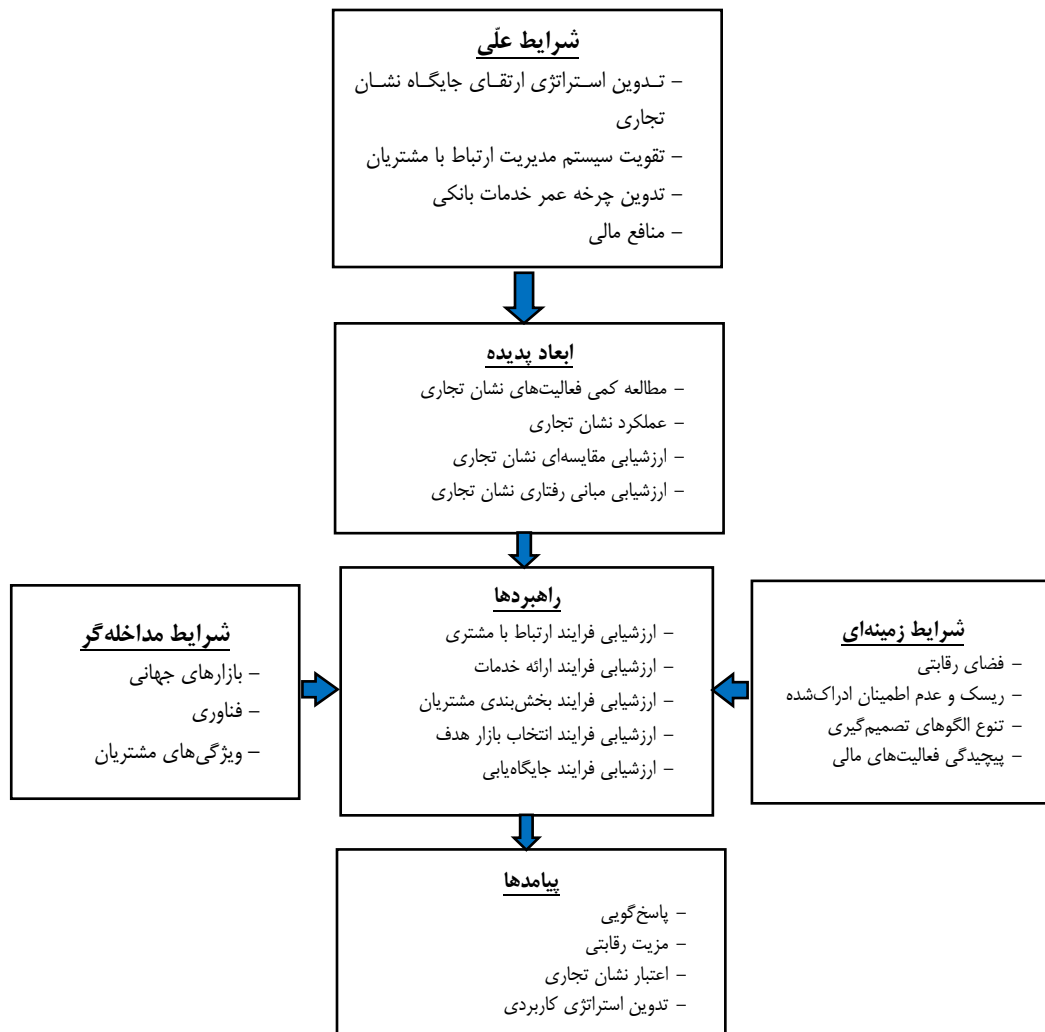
شرایط علّی
– تدوین استراتژی ارتقای جایگاه نشان تجاری
– تقویت سیستم مدیریت ارتباط با مشتریان
– تدوین چرخه عمر خدمات بانکی
– منافع مالی

ابعاد پدیده
– مطالعه کمی فعالیت‌های نشان تجاری
– عملکرد نشان تجاری
– ارزشیابی مقایسه‌ای نشان تجاری
– ارزشیابی مبانی رفتاری نشان تجاری

شرایط مداخله‌گر
– بازارهای جهانی
– فناوری
– ویژگی‌های مشتریان

راهبردها
– ارزشیابی فرایند ارتباط با مشتری
– ارزشیابی فرایند ارائه خدمات
– ارزشیابی فرایند بخش‌بندی مشتریان
– ارزشیابی فرایند انتخاب بازار هدف
– ارزشیابی فرایند جایگاه‌یابی

شرایط زمینه‌ای
– فضای رقابتی
– ریسک و عدم اطمینان ادراک‌شده
– تنوع الگوهای تصمیم‌گیری
– پیچیدگی فعالیت‌های مالی

پیامدها
– پاسخ‌گویی
– مزیت رقابتی
– اعتبار نشان تجاری
– تدوین استراتژی کاربردی